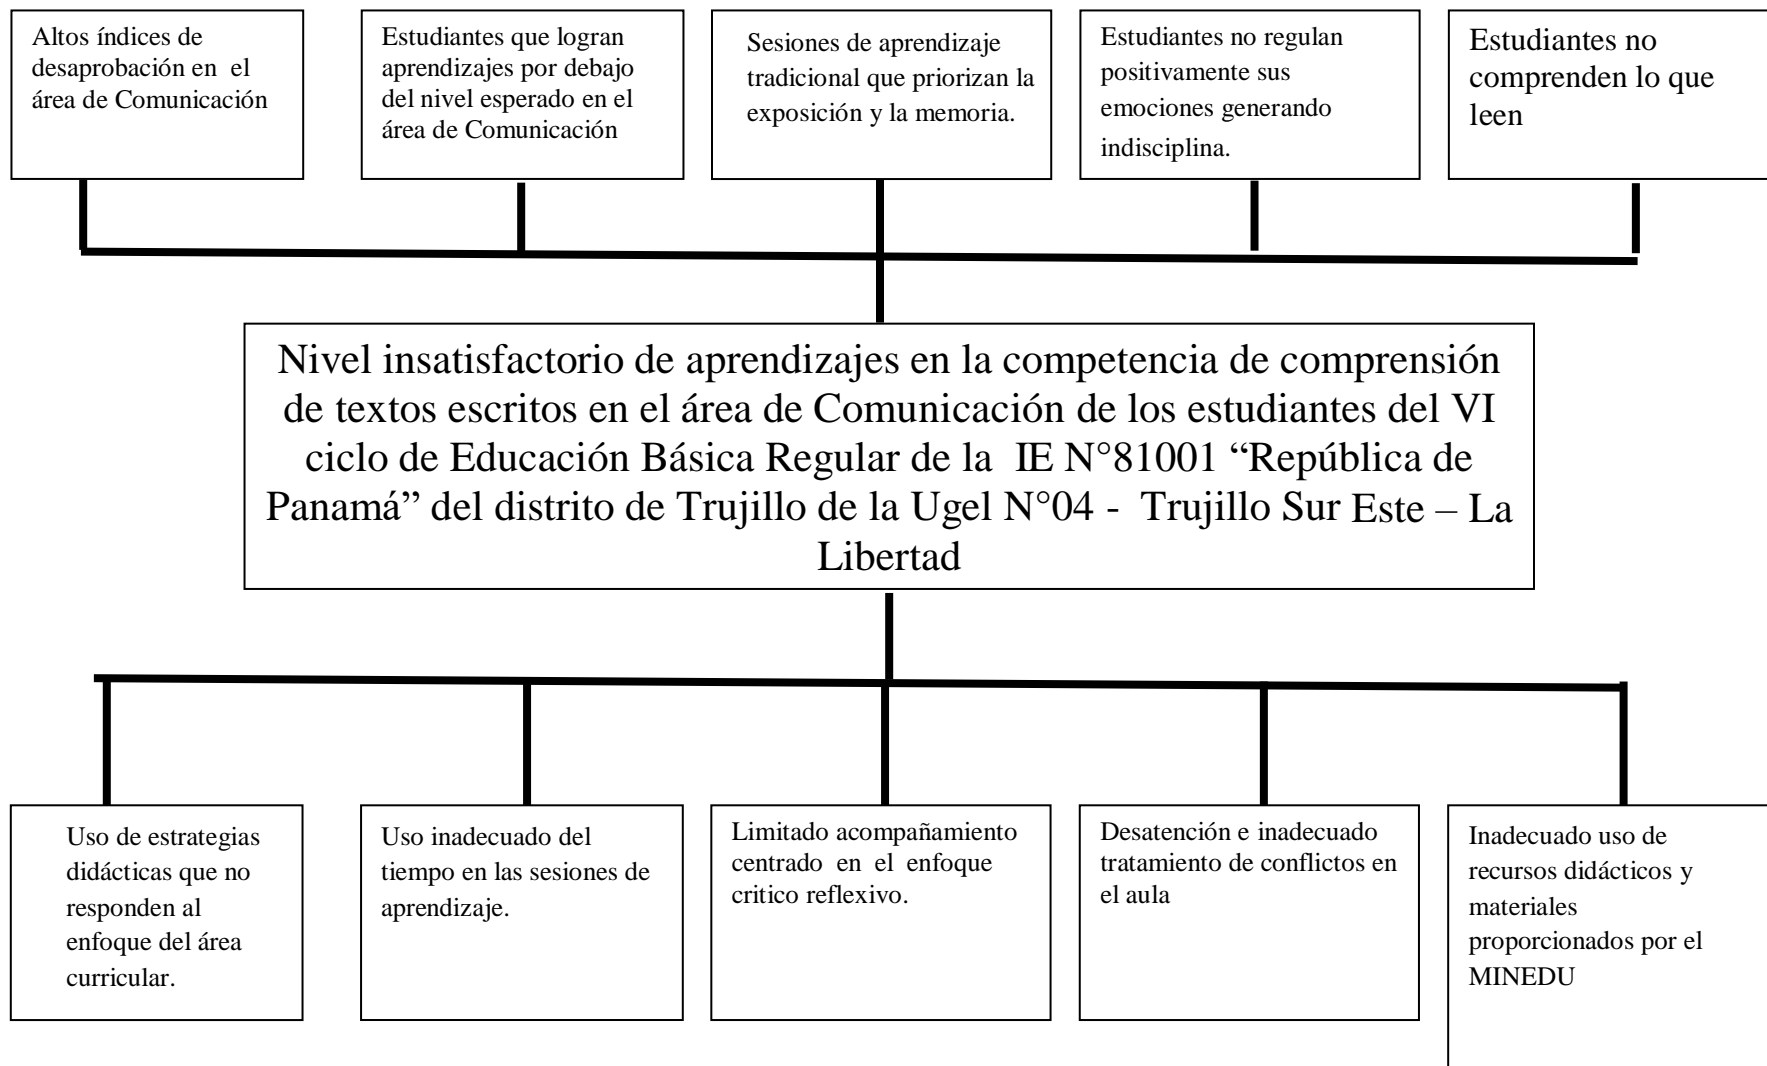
Altos índices de desaprobación en el área de Comunicación

Estudiantes que logran aprendizajes por debajo del nivel esperado en el área de Comunicación

Sesiones de aprendizaje tradicional que priorizan la exposición y la memoria.

Estudiantes no regulan positivamente sus emociones generando indisciplina.

Estudiantes no comprenden lo que leen

Nivel insatisfactorio de aprendizajes en la competencia de comprensión de textos escritos en el área de Comunicación de los estudiantes del VI ciclo de Educación Básica Regular de la IE N°81001 “República de Panamá” del distrito de Trujillo de la Ugel N°04 - Trujillo Sur Este – La Libertad

Uso de estrategias didácticas que no responden al enfoque del área curricular.

Uso inadecuado del tiempo en las sesiones de aprendizaje.

Limitado acompañamiento centrado en el enfoque critico reflexivo.

Desatención e inadecuado tratamiento de conflictos en el aula

Inadecuado uso de recursos didácticos y materiales proporcionados por el MINEDU